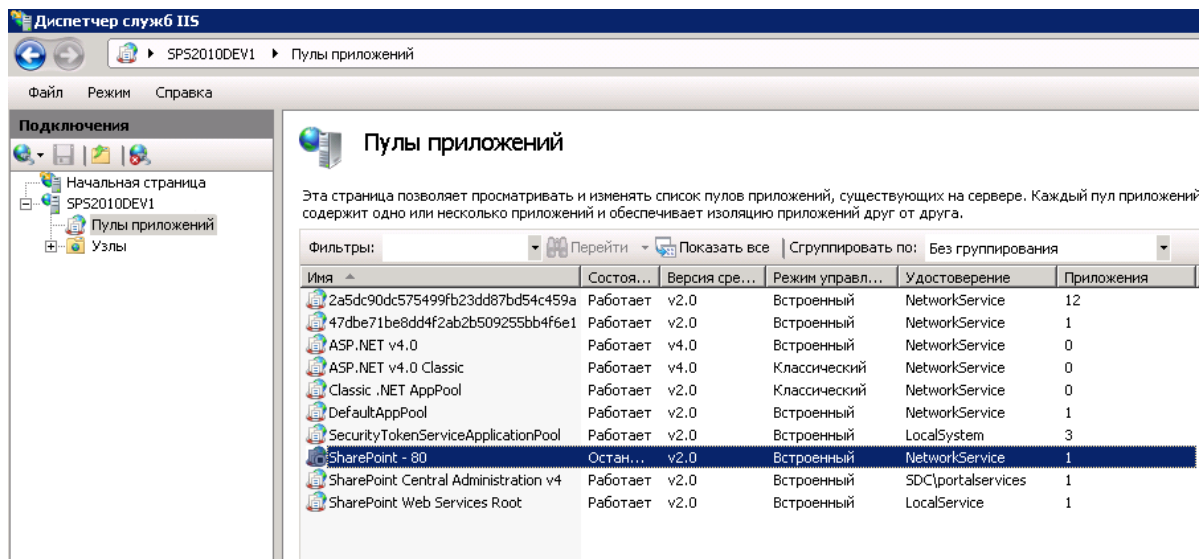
Диспетчер служб IIS

SPS2010DEV1 ▸ Пулы приложений

Файл Режим Справка

Подключения

Начальная страница
SPS2010DEV1
Пулы приложений
Узлы

Пулы приложений

Эта страница позволяет просматривать и изменять список пулов приложений, существующих на сервере. Каждый пул приложений содержит одно или несколько приложений и обеспечивает изоляцию приложений друг от друга.

Фильтры: Перейти Показать все | Сгруппировать по: Без группирования

| Имя | Состоя... | Версия сре... | Режим управл... | Удостоверение | Приложения |
|---|---|---|---|---|---|
| 2a5dc90dc575499fb23dd87bd54c459a | Работает | v2.0 | Встроенный | NetworkService | 12 |
| 47dbe71be8dd4f2ab2b509255bb4f6e1 | Работает | v2.0 | Встроенный | NetworkService | 1 |
| ASP.NET v4.0 | Работает | v4.0 | Встроенный | NetworkService | 0 |
| ASP.NET v4.0 Classic | Работает | v4.0 | Классический | NetworkService | 0 |
| Classic .NET AppPool | Работает | v2.0 | Классический | NetworkService | 0 |
| DefaultAppPool | Работает | v2.0 | Встроенный | NetworkService | 1 |
| SecurityTokenServiceApplicationPool | Работает | v2.0 | Встроенный | LocalSystem | 3 |
| SharePoint - 80 | Остан... | v2.0 | Встроенный | NetworkService | 1 |
| SharePoint Central Administration v4 | Работает | v2.0 | Встроенный | SDC\portalservices | 1 |
| SharePoint Web Services Root | Работает | v2.0 | Встроенный | LocalService | 1 |